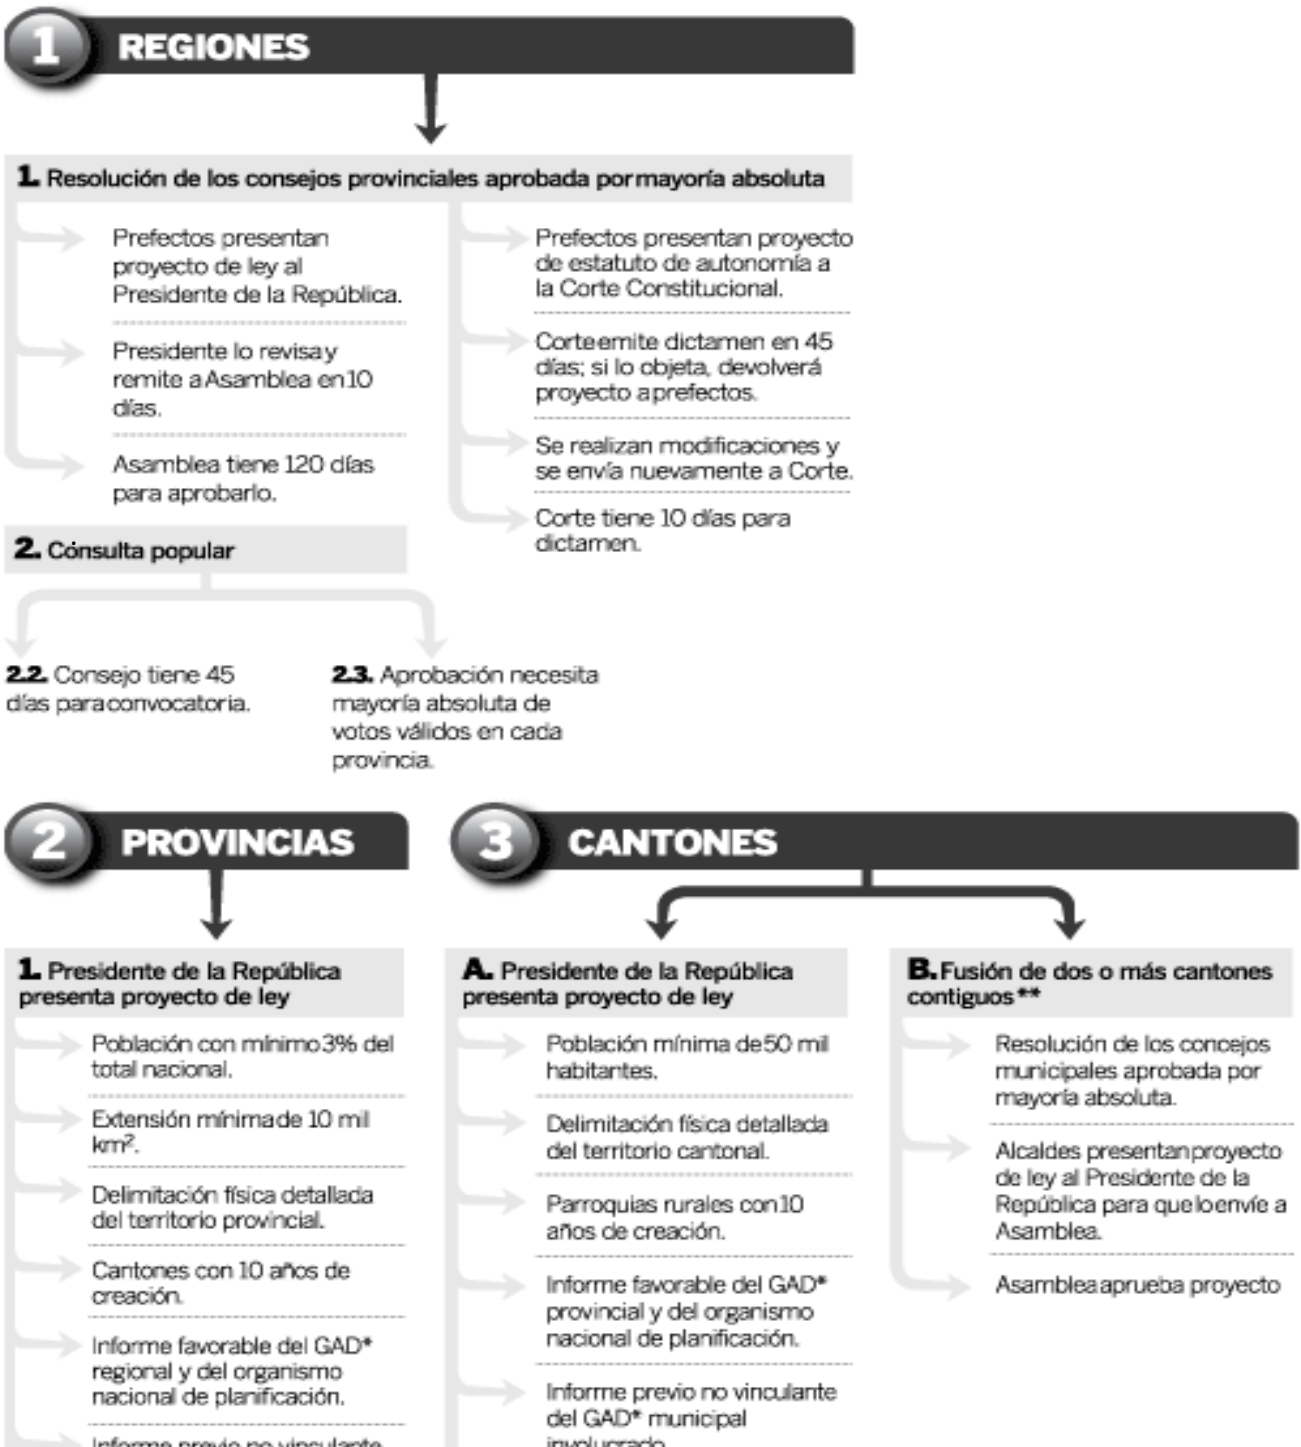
1 REGIONES

1. Resolución de los consejos provinciales aprobada por mayoría absoluta

Prefectos presentan proyecto de ley al Presidente de la República.

Presidente lo revisa y remite a Asamblea en 10 días.

Asamblea tiene 120 días para aprobarlo.

Prefectos presentan proyecto de estatuto de autonomía a la Corte Constitucional.

Corte emite dictamen en 45 días; si lo objeta, devolverá proyecto a prefectos.

Se realizan modificaciones y se envía nuevamente a Corte.

Corte tiene 10 días para dictamen.

2. Cónsulta popular

2.2. Consejo tiene 45 días para convocatoria.

2.3. Aprobación necesita mayoría absoluta de votos válidos en cada provincia.

2 PROVINCIAS

1. Presidente de la República presenta proyecto de ley

Población con mínimo 3% del total nacional.

Extensión mínima de 10 mil km².

Delimitación física detallada del territorio provincial.

Cantones con 10 años de creación.

Informe favorable del GAD* regional y del organismo nacional de planificación.

Informe previo no vinculante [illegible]

3 CANTONES

A. Presidente de la República presenta proyecto de ley

Población mínima de 50 mil habitantes.

Delimitación física detallada del territorio cantonal.

Parroquias rurales con 10 años de creación.

Informe favorable del GAD* provincial y del organismo nacional de planificación.

Informe previo no vinculante del GAD* municipal involucrado

B. Fusión de dos o más cantones contiguos**

Resolución de los concejos municipales aprobada por mayoría absoluta.

Alcaldes presentan proyecto de ley al Presidente de la República para que lo envíe a Asamblea.

Asamblea aprueba proyecto